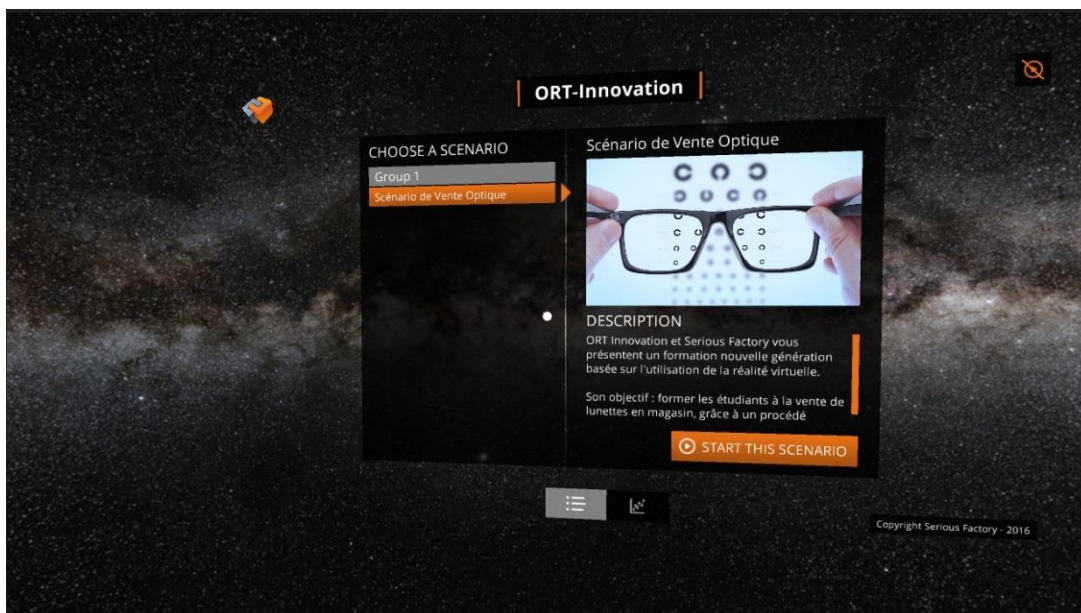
ORT-Innovation

CHOOSE A SCENARIO

Group 1

Scénario de Vente Optique

Scénario de Vente Optique

DESCRIPTION

ORT Innovation et Serious Factory vous présentent un formation nouvelle génération basée sur l'utilisation de la réalité virtuelle.

Son objectif : former les étudiants à la vente de lunettes en magasin, grâce à un procédé

START THIS SCENARIO

Copyright Serious Factory - 2016